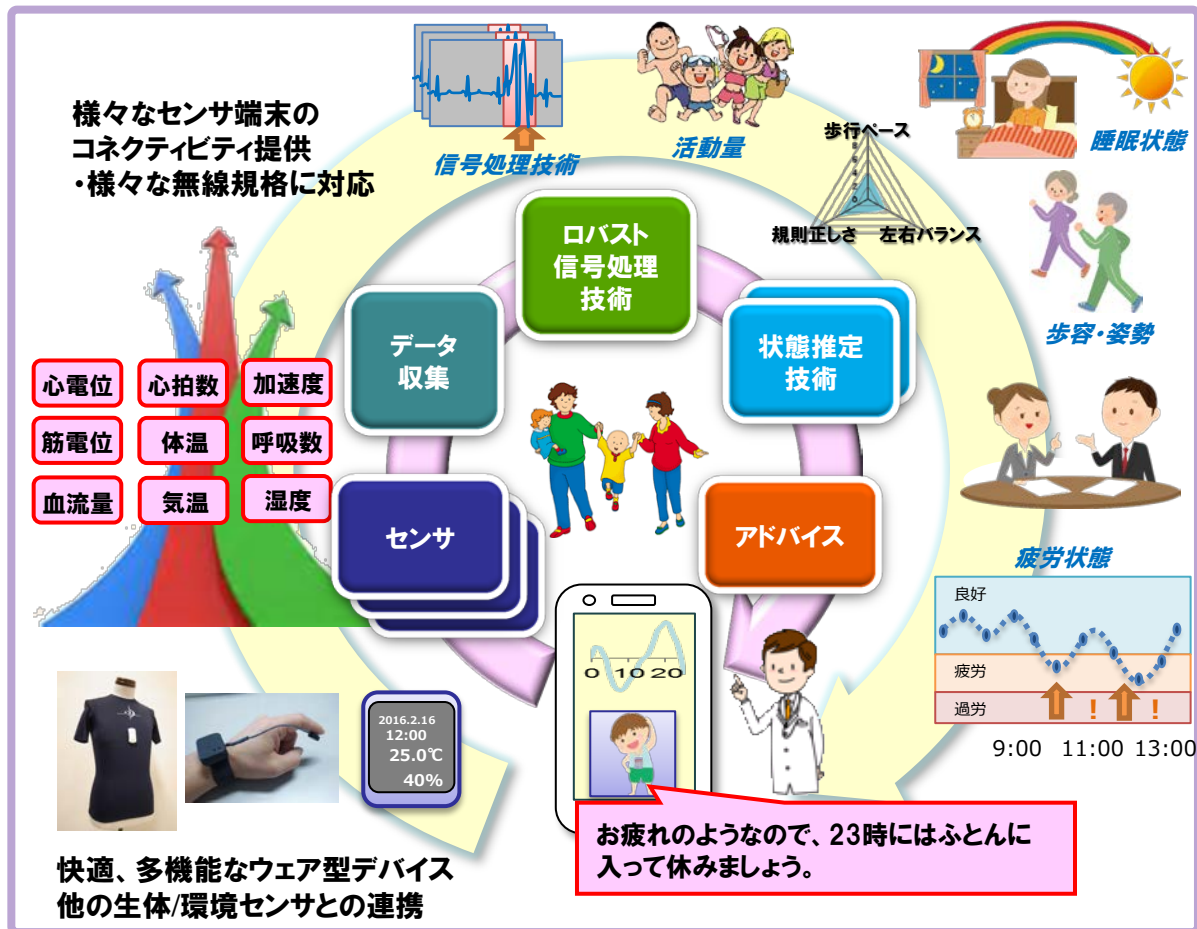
様々なセンサ端末の
コネクティビティ提供
・様々な無線規格に対応

信号処理技術

活動量

睡眠状態

歩行ペース
規則正しさ
左右バランス

歩容・姿勢

ロバスト
信号処理
技術

データ
収集

状態推定
技術

心電位
心拍数
加速度
筋電位
体温
呼吸数
血流量
気温
湿度

センサ

アドバイス

疲労状態

良好
疲労
過労
!
!
9:00 11:00 13:00

0 10 20

2016.2.16
12:00
25.0℃
40%

お疲れのようなので、23時にはふとんに入って休みましょう。

快適、多機能なウェア型デバイス
他の生体/環境センサとの連携